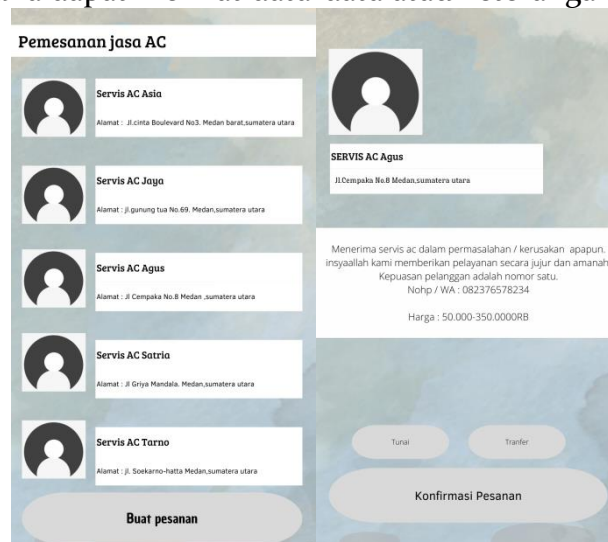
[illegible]

Pemesanan jasa AC

Servis AC Asia

Alamat : Jl.cinta Boulevard No3. Medan barat,sumatera utara

Servis AC Jaya

Alamat : jl.gunung tua No.69. Medan,sumatera utara

Servis AC Agus

Alamat : Jl Cempaka No.8 Medan ,sumatera utara

Servis AC Satria

Alamat : Jl Griya Mandala. Medan,sumatera utara

Servis AC Tarno

Alamat : jl. Soekarno-hatta Medan,sumatera utara

Buat pesanan

SERVIS AC Agus

Jl.Cempaka No.8 Medan,sumatera utara

Menerima servis ac dalam permasalahan / kerusakan apapun. insyaallah kami memberikan pelayanan secara jujur dan amanah Kepuasan pelanggan adalah nomor satu.
Nohp / WA : 082376578234

Harga : 50.000-350.0000RB

Tunai

Tranfer

Konfirmasi Pesanan